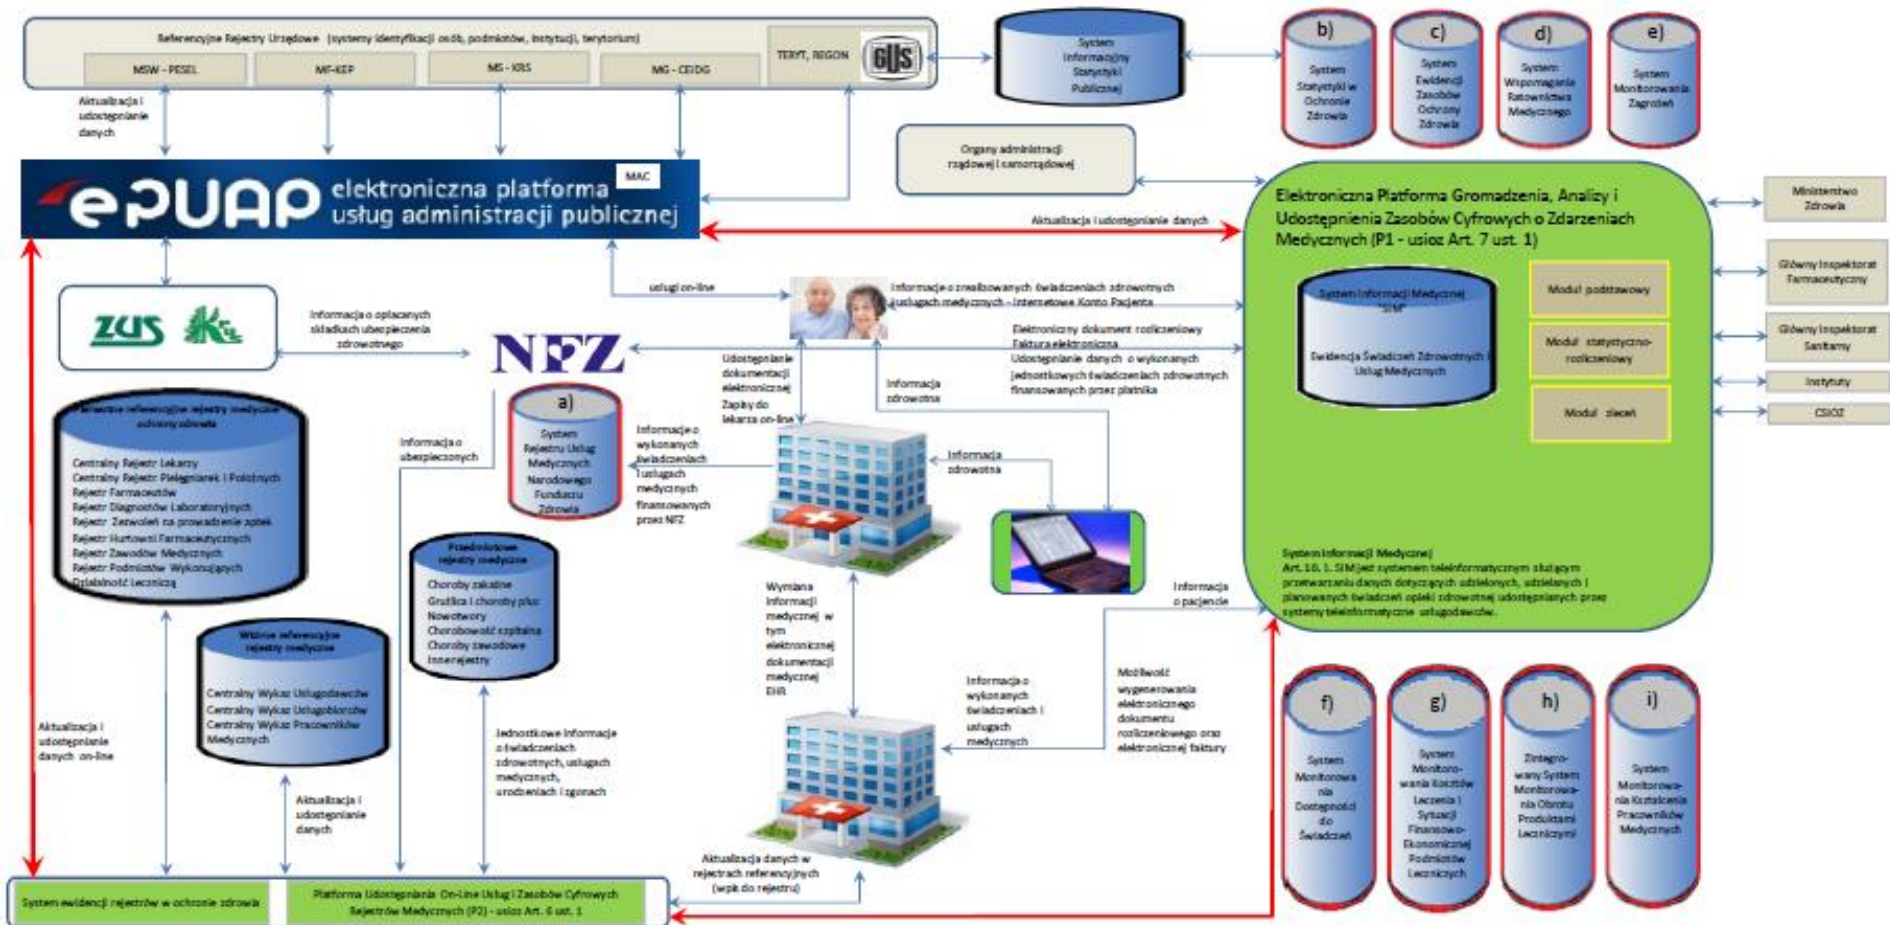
Referencyjne Rejestry Urzędowe (systemy identyfikacji osób, podmiotów, instytucji, terytorium)

MSW - PESEL

MF-KEP

MS - KRS

MG - CEIDG

TERYT, REGON

GUS

System Informacyjny Statystyki Publicznej

b) System Statystyki w Ochronie Zdrowia

c) System Ewidencji Zasobów Ochrony Zdrowia

d) System Wspomagania Ratownictwa Medycznego

e) System Monitorowania Zagrożeń

Aktualizacja i udostępnianie danych

Organy administracji rządowej i samorządowej

ePUAP elektroniczna platforma usług administracji publicznej

MAC

Aktualizacja i udostępnianie danych

Elektroniczna Platforma Gromadzenia, Analizy i Udostępnienia Zasobów Cyfrowych o Zdarzeniach Medycznych (P1 - ustawa Art. 7 ust. 1)

Ministerstwo Zdrowia

Główny Inspektorat Farmaceutyczny

Główny Inspektorat Sanitarny

Instytuty

CSIOZ

System Informacji Medycznej SIM

Ewidencja Świadczeń Zdrowotnych i Usług Medycznych

Moduł podstawowy

Moduł statystyczno-rozliczeniowy

Moduł zleceń

ZUS

KRUS

Informacja o opłaconych składkach ubezpieczenia zdrowotnego

usługi on-line

Informacje o zrealizowanych świadczeniach zdrowotnych i usługach medycznych - Internetowe Konto Pacjenta

NFZ

Elektroniczny dokument rozliczeniowy
Faktura elektroniczna
Udostępnianie danych o wykonanych jednostkowych świadczeniach zdrowotnych finansowanych przez płatnika

Udostępnianie dokumentacji elektronicznej
Zapisy do lekarza on-line

Informacja zdrowotna

Dziedzinowe referencyjne rejestry medyczne ochrony zdrowia

Centralny Rejestr Lekarzy
Centralny Rejestr Pielęgniarek i Położnych
Rejestr Farmaceutów
Rejestr Diagnostów Laboratoryjnych
Rejestr Zezwoleń na prowadzenie aptek
Rejestr Hurtowni Farmaceutycznych
Rejestr Zawodów Medycznych
Rejestr Podmiotów Wykonujących Działalność Leczniczą

Informacja o ubezpieczonych

a) System Rejestru Usług Medycznych Narodowego Funduszu Zdrowia

Informacje o wykonanych świadczeniach i usługach medycznych finansowanych przez NFZ

Informacja zdrowotna

Przedmiotowe rejestry medyczne

Choroby zakaźne
Gruźlica i choroby płuc
Nowotwory
Chorobowość szpitalna
Choroby zawodowe
Inne rejestry

System Informacji Medycznej
Art. 10. 1. SIM jest systemem teleinformatycznym służącym przetwarzaniu danych dotyczących udzielonych, udzielanych i planowanych świadczeń opieki zdrowotnej udostępnianych przez systemy teleinformatyczne usługodawców.

Informacja o pacjencie

Wymiana informacji medycznej w tym elektronicznej dokumentacji medycznej EHR

Wtórne referencyjne rejestry medyczne

Centralny Wykaz Usługodawców
Centralny Wykaz Usługobiorców
Centralny Wykaz Pracowników Medycznych

Aktualizacja i udostępnianie danych on-line

Aktualizacja i udostępnianie danych

Jednostkowe informacje o świadczeniach zdrowotnych, usługach medycznych, urodzeniach i zgonach

Informacja o wykonanych świadczeniach i usługach medycznych

Możliwość wygenerowania elektronicznego dokumentu rozliczeniowego oraz elektronicznej faktury

f) System Monitorowania Dostępności do Świadczeń

g) System Monitorowania Kosztów Leczenia i Sytuacji Finansowo-Ekonomicznej Podmiotów Leczniczych

h) Zintegrowany System Monitorowania Obrotu Produktami Leczniczymi

i) System Monitorowania Kształcenia Pracowników Medycznych

Aktualizacja danych w rejestrach referencyjnych (wpis do rejestru)

System ewidencji rejestrów w ochronie zdrowia

Platforma Udostępniania On-Line Usług i Zasobów Cyfrowych Rejestrów Medycznych (P2) - ustawa Art. 6 ust. 1